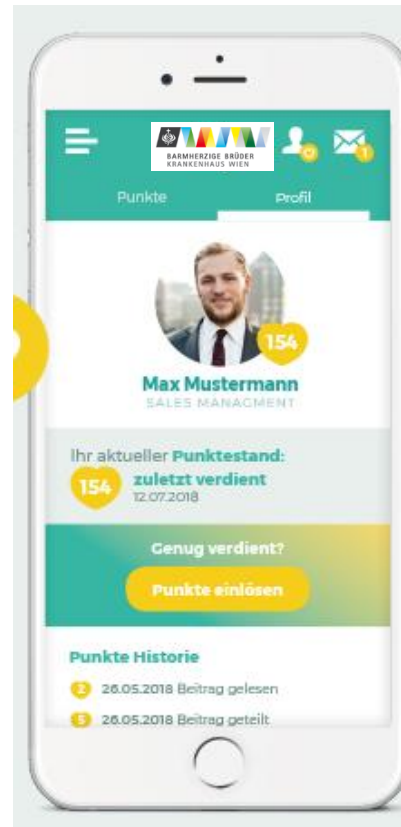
BARMHERZIGE BRÜDER
KRANKENHAUS WIEN

Punkte
Profil

154

Max Mustermann
SALES MANAGMENT

Ihr aktueller Punktestand:
154 zuletzt verdient
12.07.2018

Genug verdient?
Punkte einlösen

Punkte Historie
2 26.05.2018 Beitrag gelesen
5 26.05.2018 Beitrag geteilt